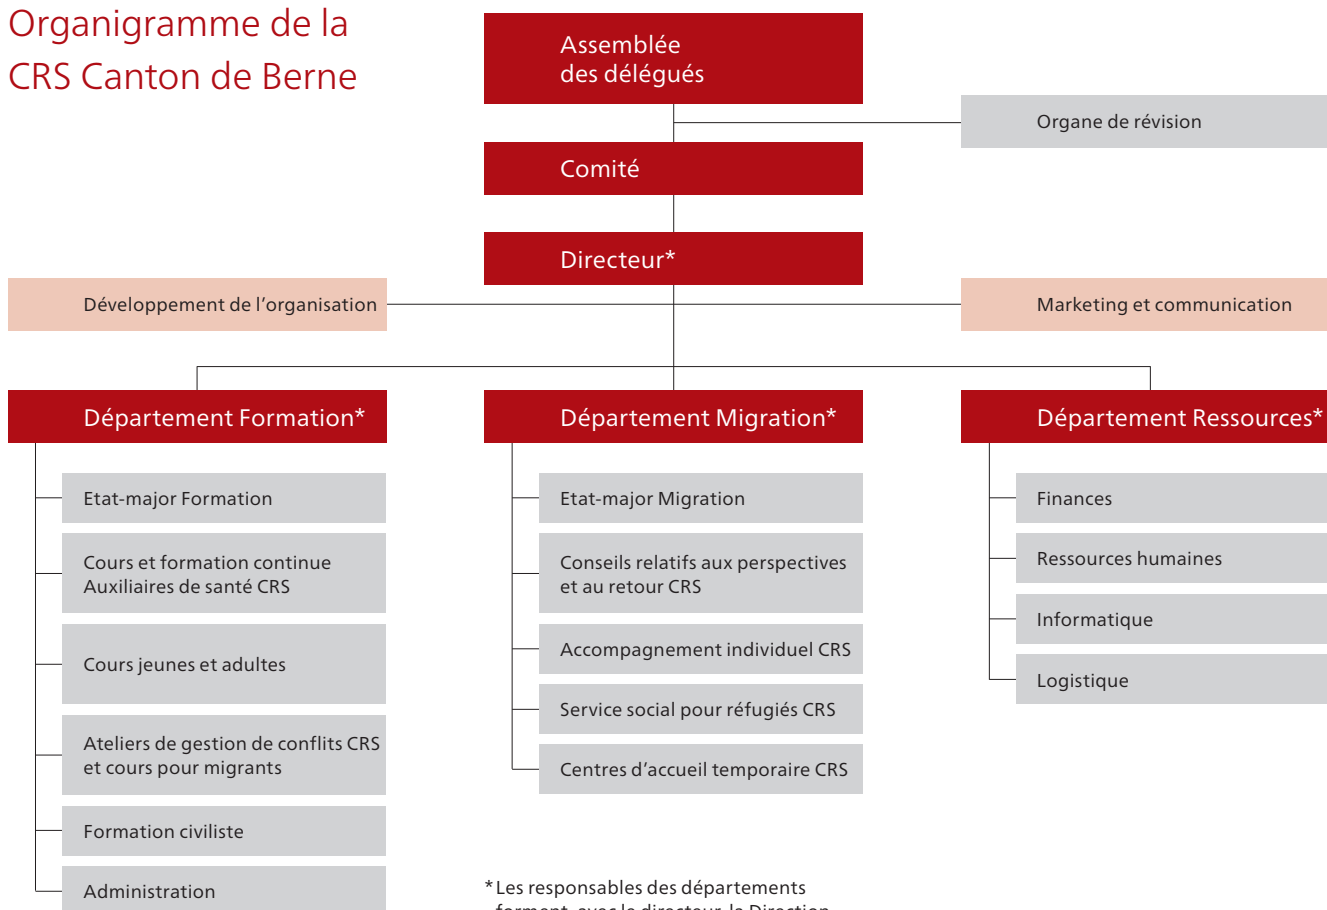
Organigramme de la CRS Canton de Berne

Assemblée des délégués

Organe de révision

Comité

Directeur*

Développement de l'organisation

Marketing et communication

Département Formation*

Etat-major Formation

Cours et formation continue Auxiliaires de santé CRS

Cours jeunes et adultes

Ateliers de gestion de conflits CRS et cours pour migrants

Formation civiliste

Administration

Département Migration*

Etat-major Migration

Conseils relatifs aux perspectives et au retour CRS

Accompagnement individuel CRS

Service social pour réfugiés CRS

Centres d'accueil temporaire CRS

Département Ressources*

Finances

Ressources humaines

Informatique

Logistique

*Les responsables des départements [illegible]